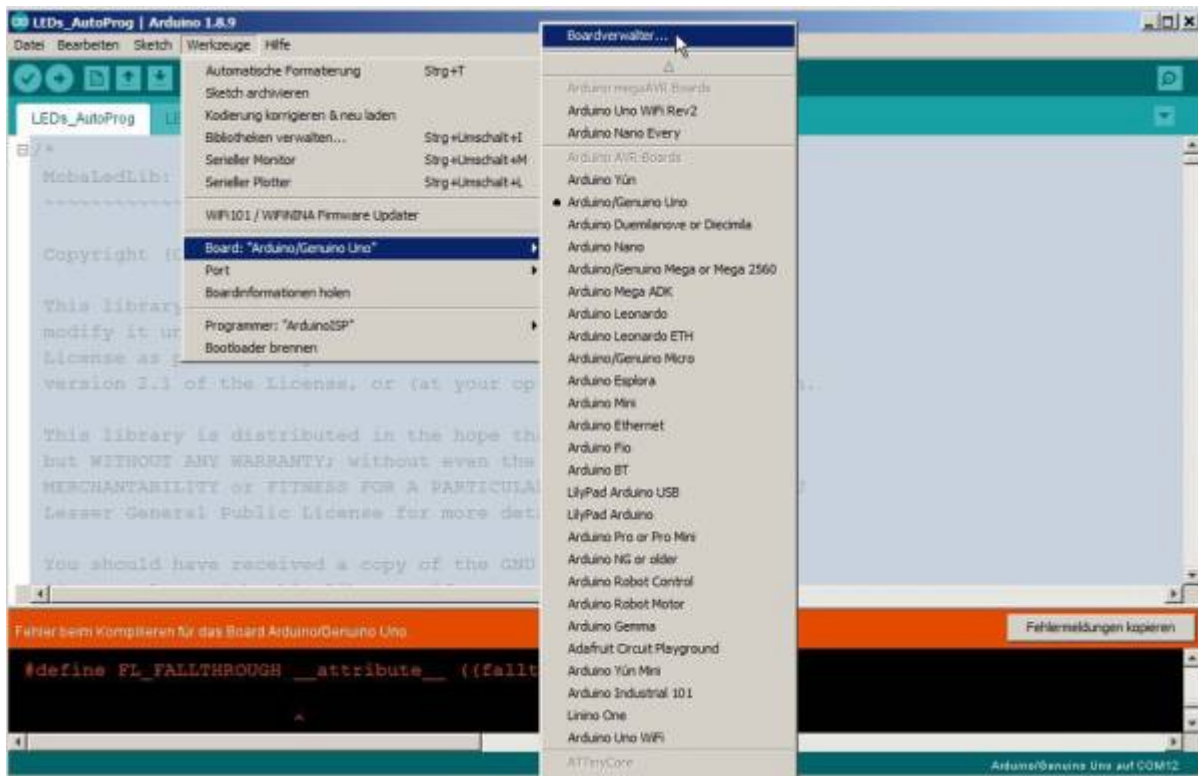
LEDs_AutoProg | Arduino 1.8.9

Datei Bearbeiten Sketch Werkzeuge Hilfe

LEDs_AutoProg

Automatische Formatierung Strg+T
Sketch archivieren
Kodierung korrigieren & neu laden
Bibliotheken verwalten... Strg+Umschalt+I
Serieller Monitor Strg+Umschalt+M
Serieller Plotter Strg+Umschalt+L
WiFi101 / WiFiNINA Firmware Updater
Board: "Arduino/Genuino Uno"
Port
Boardinformationen holen
Programmer: "ArduinoISP"
Bootloader brennen

Boardverwalter...
Arduino megaAVR Boards
Arduino Uno WiFi Rev2
Arduino Nano Every
Arduino AVR Boards
Arduino Yún
Arduino/Genuino Uno
Arduino Duemilanove or Diecimila
Arduino Nano
Arduino/Genuino Mega or Mega 2560
Arduino Mega ADK
Arduino Leonardo
Arduino Leonardo ETH
Arduino/Genuino Micro
Arduino Esplora
Arduino Mini
Arduino Ethernet
Arduino Fio
Arduino BT
LilyPad Arduino USB
LilyPad Arduino
Arduino Pro or Pro Mini
Arduino NG or older
Arduino Robot Control
Arduino Robot Motor
Arduino Gemma
Adafruit Circuit Playground
Arduino Yún Mini
Arduino Industrial 101
Linino One
Arduino Uno WiFi
ATTinyCore

/*
MobaLedLib:
Copyright (
This library
modify it u
License as
version 2.1 of the License, or (at your op
This library is distributed in the hope th
but WITHOUT ANY WARRANTY; without even the
MERCHANTABILITY or FITNESS FOR A PARTICULA
Lesser General Public License for more det
You should have received a copy of the GNU

Fehler beim Kompilieren für das Board Arduino/Genuino Uno
Fehlermeldungen kopieren

#define FL_FALLTHROUGH __attribute__ ((fallt

Arduino/Genuino Uno auf COM12